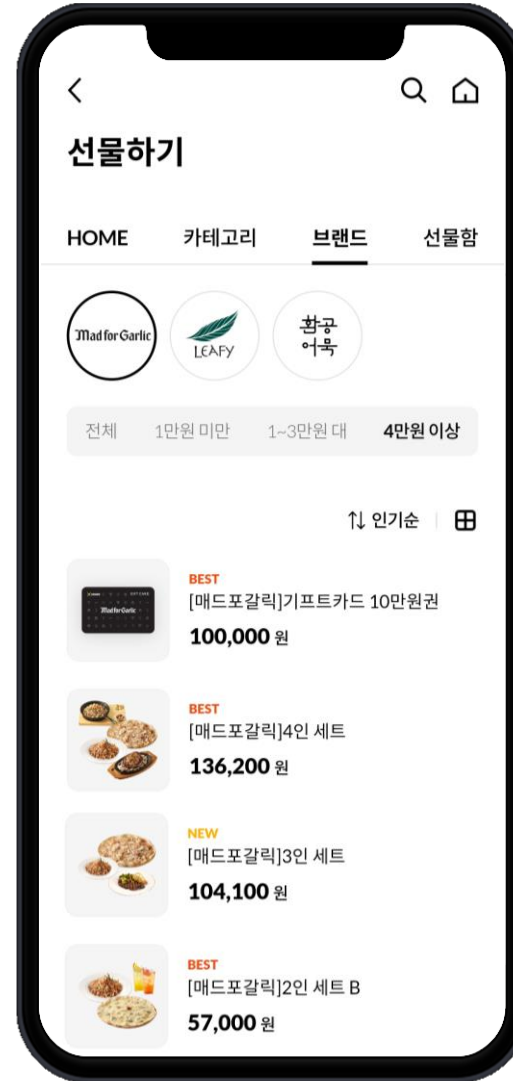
<

선물하기

HOME 카테고리 브랜드 선물함

Mad for Garlic

LEAFY

환공 어묵

전체 1만원 미만 1~3만원 대 4만원 이상

⇅ 인기순

Mad for Garlic

BEST
[매드포갈릭]기프트카드 10만원권
100,000 원

BEST
[매드포갈릭]4인 세트
136,200 원

NEW
[매드포갈릭]3인 세트
104,100 원

BEST
[매드포갈릭]2인 세트 B
57,000 원